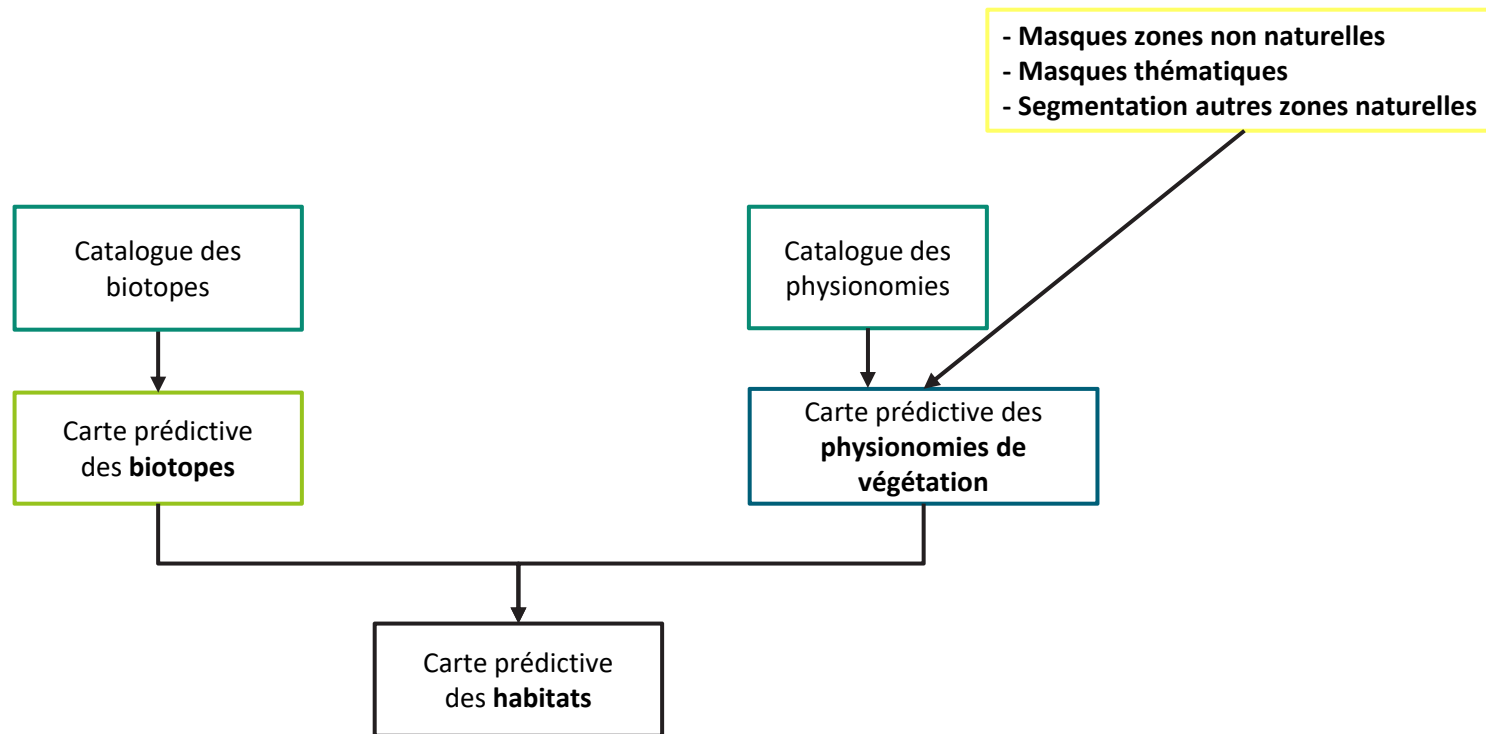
- Masques zones non naturelles
- Masques thématiques
- Segmentation autres zones naturelles

Catalogue des biotopes

Catalogue des physionomies

Carte prédictive des biotopes

Carte prédictive des physionomies de végétation

Carte prédictive des habitats